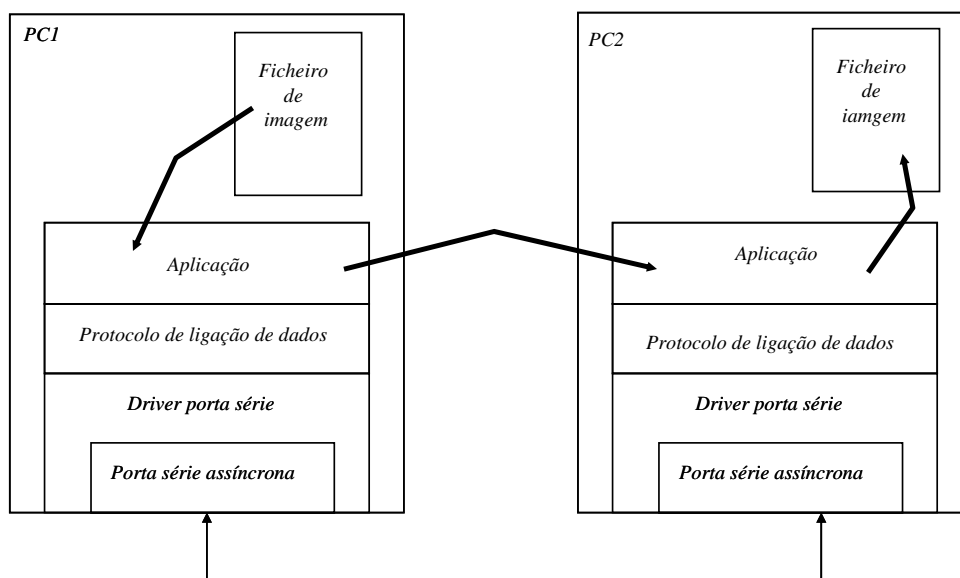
PC1

Ficheiro de imagem

Aplicação

Protocolo de ligação de dados

Driver porta série

Porta série assíncrona

PC2

Ficheiro de iamgem

Aplicação

Protocolo de ligação de dados

Driver porta série

Porta série assíncrona